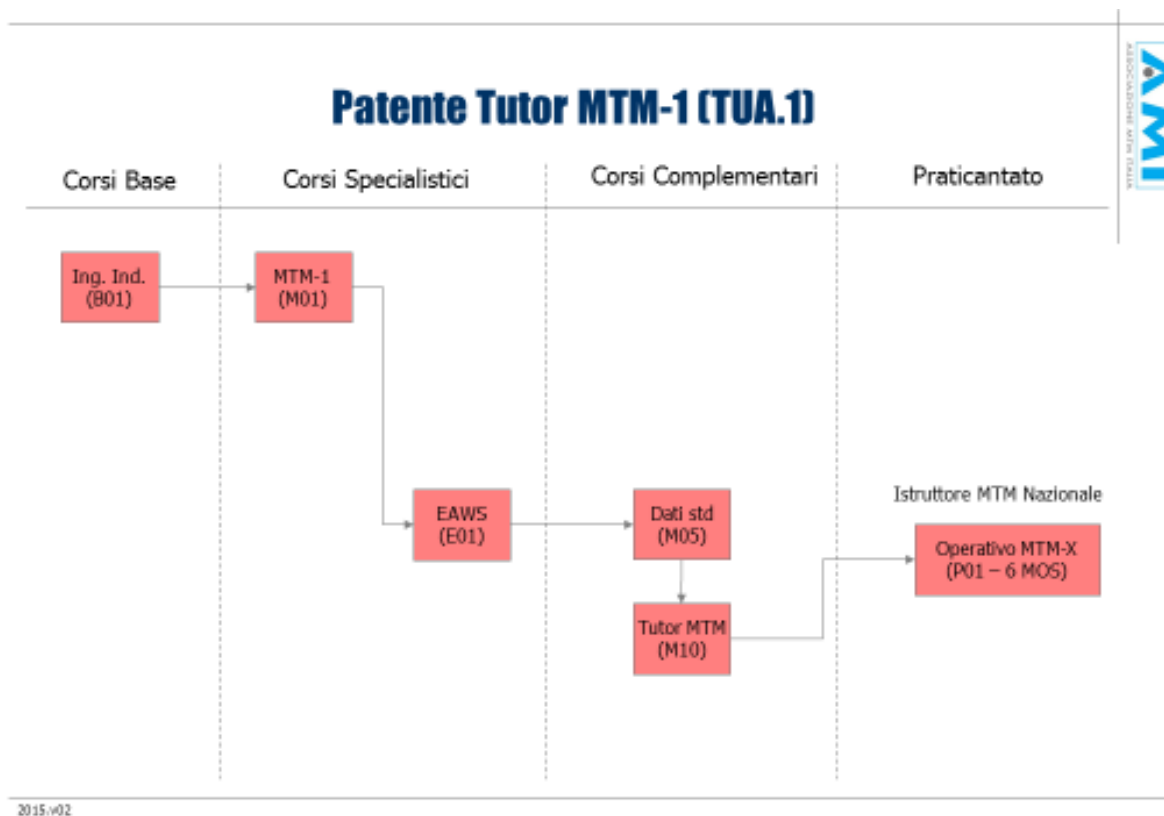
AMI
ASSOCIAZIONE MTM ITALIA

Patente Tutor MTM-1 (TUA.1)

Corsi Base

Corsi Specialistici

Corsi Complementari

Praticantato

Ing. Ind. (B01)

MTM-1 (M01)

EAWS (E01)

Dati std (M05)

Tutor MTM (M10)

Istruttore MTM Nazionale

Operativo MTM-X (P01 – 6 MOS)

2015.v02